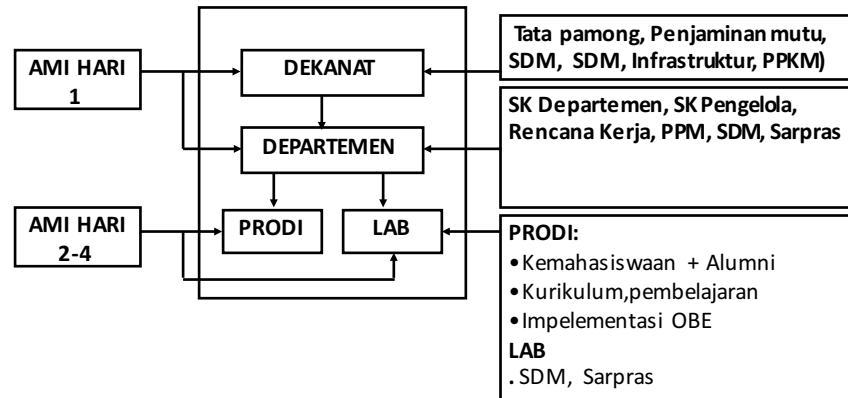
AMI HARI 1

DEKANAT

DEPARTEMEN

AMI HARI 2-4

PRODI

LAB

Tata pamong, Penjaminan mutu, SDM, SDM, Infrastruktur, PPKM)

SK Departemen, SK Pengelola, Rencana Kerja, PPM, SDM, Sarpras

PRODI:
• Kemahasiswaan + Alumni
• Kurikulum,pembelajaran
• Impelementasi OBE
LAB
. SDM, Sarpras